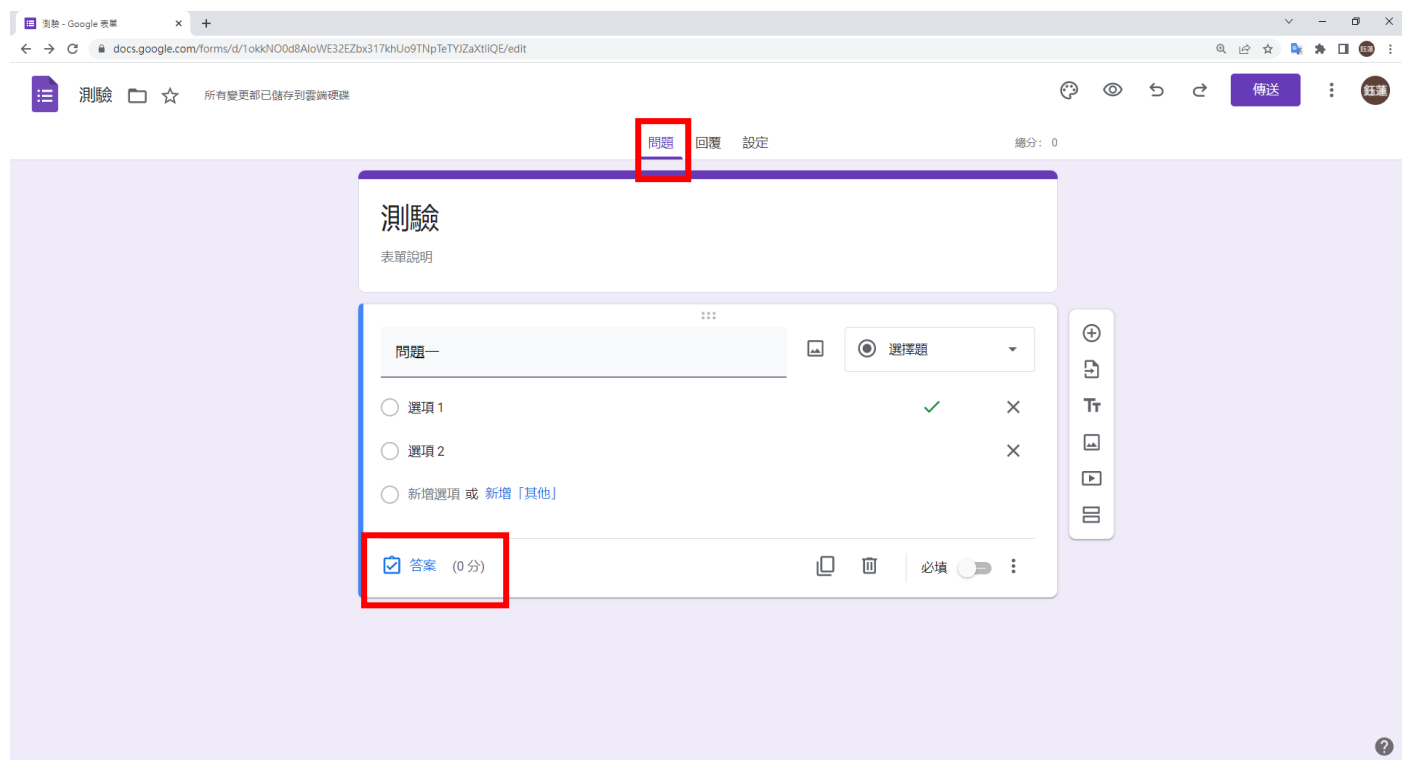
測驗 - Google 表單

docs.google.com/forms/d/1okkNO0d8AloWE32EZbx317khUo9TNpTeTYJZaXtliQE/edit

測驗 所有變更都已儲存到雲端硬碟

傳送

問題 回覆 設定

總分：0

測驗

表單說明

問題一

選擇題

選項 1

選項 2

新增選項 或 新增「其他」

答案 (0 分)

必填